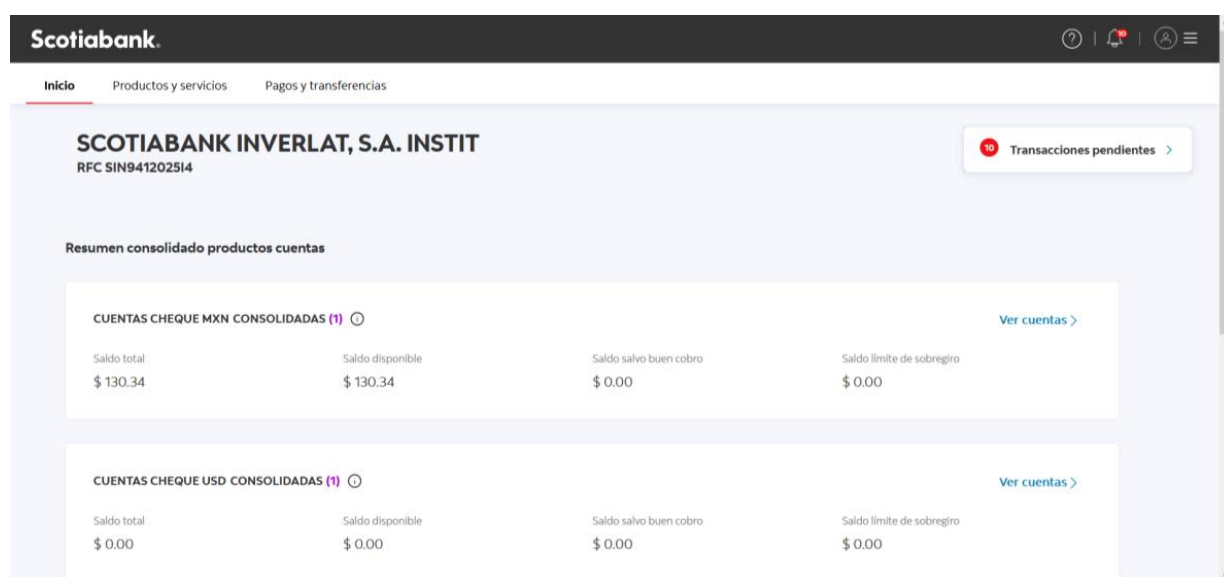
Scotiabank.

Inicio   Productos y servicios   Pagos y transferencias

SCOTIABANK INVERLAT, S.A. INSTIT
RFC SIN9412025I4

10 Transacciones pendientes >

Resumen consolidado productos cuentas

CUENTAS CHEQUE MXN CONSOLIDADAS (1)

Ver cuentas >

| Saldo total | Saldo disponible | Saldo salvo buen cobro | Saldo límite de sobregiro |
|---|---|---|---|
| \$ 130.34 | \$ 130.34 | \$ 0.00 | \$ 0.00 |

CUENTAS CHEQUE USD CONSOLIDADAS (1)

Ver cuentas >

| Saldo total | Saldo disponible | Saldo salvo buen cobro | Saldo límite de sobregiro |
|---|---|---|---|
| \$ 0.00 | \$ 0.00 | \$ 0.00 | \$ 0.00 |